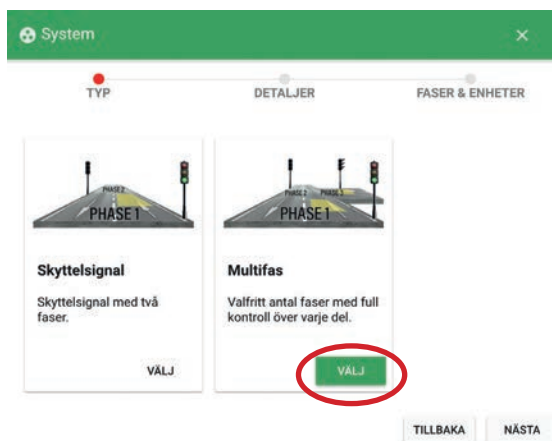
System ×

TYP DETALJER FASER & ENHETER

PHASE 2
PHASE 1

Skyttelsignal

Skyttelsignal med två faser.

VÄLJ

PHASE 3
PHASE 2
PHASE 1

Multifas

Valfritt antal faser med full kontroll över varje del.

VÄLJ

TILLBAKA NÄSTA